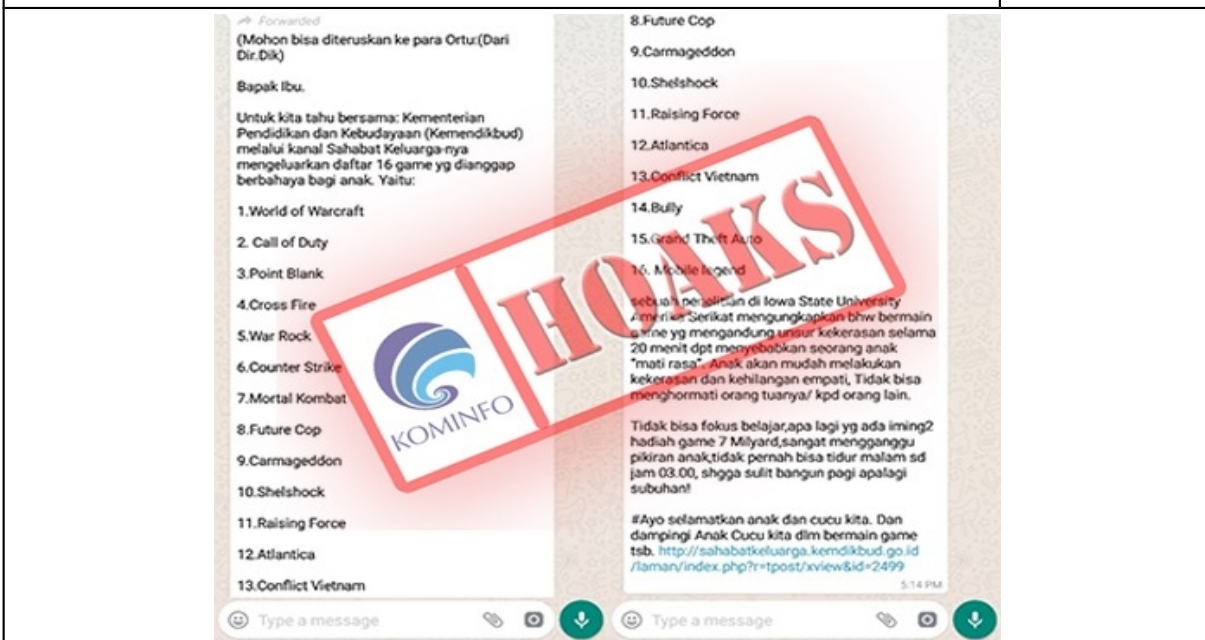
Forwarded

(Mohon bisa diteruskan ke para Ortu:(Dari Dir.Dik)

Bapak Ibu.

Untuk kita tahu bersama: Kementerian Pendidikan dan Kebudayaan (Kemendikbud) melalui kanal Sahabat Keluarga-nya mengeluarkan daftar 16 game yg dianggap berbahaya bagi anak. Yaitu:

1.World of Warcraft

2. Call of Duty

3.Point Blank

4.Cross Fire

5.War Rock

6.Counter Strike

7.Mortal Kombat

8.Future Cop

9.Carmageddon

10.Shelshock

11.Raising Force

12.Atlantica

13.Conflict Vietnam

Type a message

8.Future Cop

9.Carmageddon

10.Shelshock

11.Raising Force

12.Atlantica

13.Conflict Vietnam

14.Bully

15.Grand Theft Auto

16. Mobile legend

sebuah penelitian di Iowa State University Amerika Serikat mengungkapkan bhw bermain game yg mengandung unsur kekerasan selama 20 menit dpt menyebabkan seorang anak "mati rasa". Anak akan mudah melakukan kekerasan dan kehilangan empati, Tidak bisa menghormati orang tuanya/ kpd orang lain.

Tidak bisa fokus belajar,apa lagi yg ada iming2 hadiah game 7 Milyard,sangat mengganggu pikiran anak,tidak pernah bisa tidur malam sd jam 03.00, shgga sulit bangun pagi apalagi subuhan!

#Ayo selamatkan anak dan cucu kita. Dan dampingi Anak Cucu kita dlm bermain game tsb. http://sahabatkeluarga.kemdikbud.go.id /laman/index.php?r=tpost/xview&id=2499

5:14 PM

Type a message

HOAKS

KOMINFO